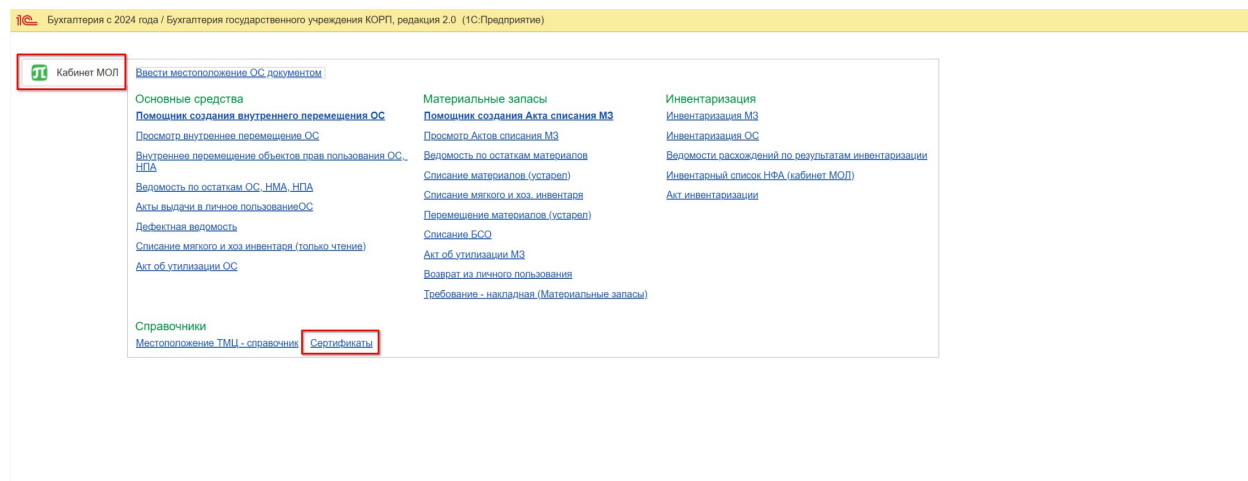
1С Бухгалтерия с 2024 года / Бухгалтерия государственного учреждения КОРП, редакция 2.0 (1С:Предприятие)

Кабинет МОЛ

Ввести местоположение ОС документом

Основные средства
Помощник создания внутреннего перемещения ОС
Просмотр внутреннее перемещение ОС
Внутреннее перемещение объектов прав пользования ОС, НПА
Ведомость по остаткам ОС, НМА, НПА
Акты выдачи в личное пользованиеОС
Дефектная ведомость
Списание мягкого и хоз инвентаря (только чтение)
Акт об утилизации ОС

Материальные запасы
Помощник создания Акта списания МЗ
Просмотр Актов списания МЗ
Ведомость по остаткам материалов
Списание материалов (устарел)
Списание мягкого и хоз. инвентаря
Перемещение материалов (устарел)
Списание БСО
Акт об утилизации МЗ
Возврат из личного пользования
Требование - накладная (Материальные запасы)

Инвентаризация
Инвентаризация МЗ
Инвентаризация ОС
Ведомости расхождений по результатам инвентаризации
Инвентарный список НФА (кабинет МОЛ)
Акт инвентаризации

Справочники
Местоположение ТМЦ - справочник
Сертификаты